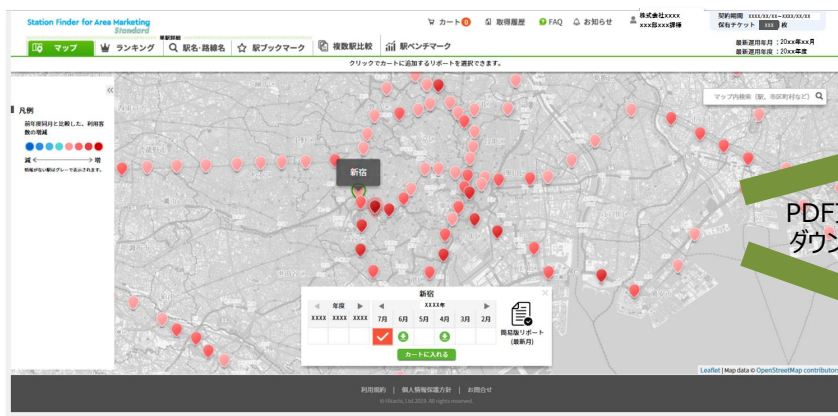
Station Finder for Area Marketing
Standard

カート 0　取得履歴　FAQ　お知らせ　株式会社xxxx xxx部xxx課様　契約期間 20xx/xx/xx~20xx/xx/xx 保有チケット xxx 枚

最新適用月 20xx年xx月
最新適用年度 20xx年度

マップ　ランキング　駅名・路線名　駅ブックマーク　複数駅比較　駅ベンチマーク

クリックでカートに追加するリポートを選択できます。

凡例
前年度同月と比較した、利用客数の増減
減　増
前後がない場合はグレーで表示されます。

マップ内検索（駅、市区町村など）

新宿

PDF
ダウン

新宿
| 年度 | | | XXXX年 | | | | | |
|---|---|---|---|---|---|---|---|---|
| XXXX | XXXX | XXXX | 7月 | 6月 | 5月 | 4月 | 3月 | 2月 |

簡易版リポート（最新月）
カートに入れる

Leaflet | Map data © OpenStreetMap contributors

利用規約 | 個人情報保護方針 | お問合せ
© Ubiquitous, Ltd. All rights reserved.